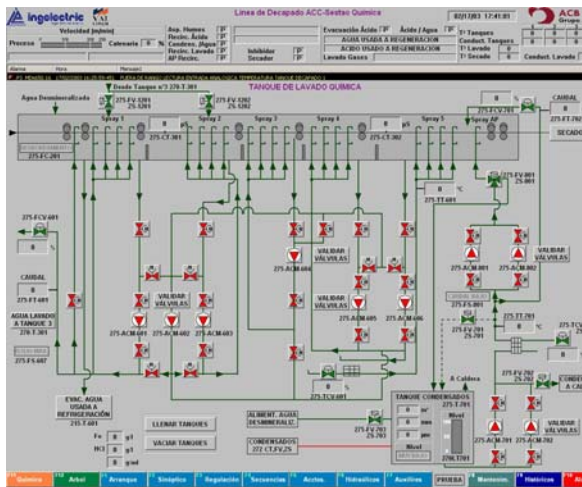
ingelectric

Linea de Decapado ACC-Sestao Quimica

03/11/03 17:41:01

ACI

Velocidad (m/min)

Proceso

Calentario 0 %

Asp. Humos

Recirc. Ácido

Condens. Agua

Recirc. Lavado

AP Recirc.

Inhibidor

Secador

Evacuación Ácido

Ácido / Agua

AGUA USADA A REGENERACION

ACIDO USADO A REGENERACION

Lavado Gases

T² Tanques

Conduct. Tanques

T² Lavado

T² Secado

Conduct. Lavado

Alarma Hora Mensaje

TANQUE DE LAVADO QUIMICA

Desde Tanque n°3 278-T-301

Agua Desmineralizada

275-FV-1201

25-1201

275-FV-1202

25-1202

Spray 1

Spray 2

Spray 3

Spray 4

Spray 5

Spray AP

275-CT-301

275-CT-302

CAUDAL

275-FT-702

SECADO

275-FC-701

275-FV-801

25-801

275-TT-601

275-FCV-601

0 %

CAUDAL

0

275-FT-601

AGUA LAVADO A TANQUE 3

278-T-301

275-FS-601

VALIDAR VALVULAS

VALIDAR VALVULAS

VALIDAR VALVULAS

VALIDAR VALVULAS

275-ACM-604

275-ACM-601

275-ACM-602

275-ACM-603

275-ACM-605

275-ACM-606

275-ACM-801

275-ACM-802

275-FV-701

25-701

275-TT-701

275-TCV

275-TCV-601

EVAC. AGUA USADA A REFRIGERACION

215-T-601

Fe 0 g/l

HCl 0 g/l

0 g/ud

LLENAR TANQUES

VACIAR TANQUES

ALIMENT. AGUA DESMINERALIZ.

275-FV-703

25-703

CONDENSADOS

272 CT,FV,ZS

TANQUE CONDENSADOS

275-T-701

Nivel

A Caldera

275-FV-702

25-702

CONDE A CA

275-ACM-701

275-ACM-702

VALIDAR VALVULAS

Quimico

Arbol

Arranque

Sinóptico

Regulación

Secuencias

Acctos.

Hidráulicos

Auxiliares

PRUEBA

Mantenim.

Históricos